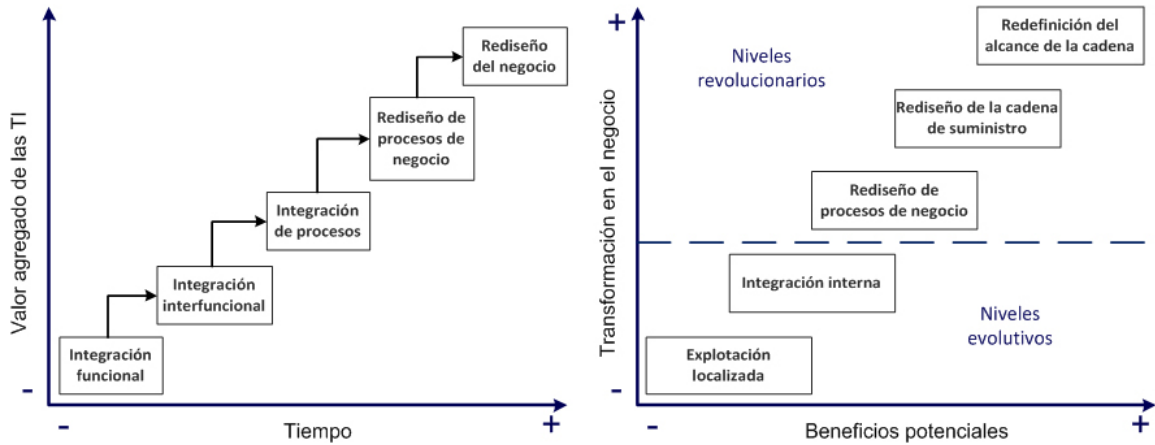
Valor agregado de las TI

Rediseño del negocio

Rediseño de procesos de negocio

Integración de procesos

Integración interfuncional

Integración funcional

-

-

Tiempo

+

+

Transformación en el negocio

Niveles revolucionarios

Redefinición del alcance de la cadena

Rediseño de la cadena de suministro

Rediseño de procesos de negocio

Integración interna

Niveles evolutivos

Explotación localizada

-

-

Beneficios potenciales

+